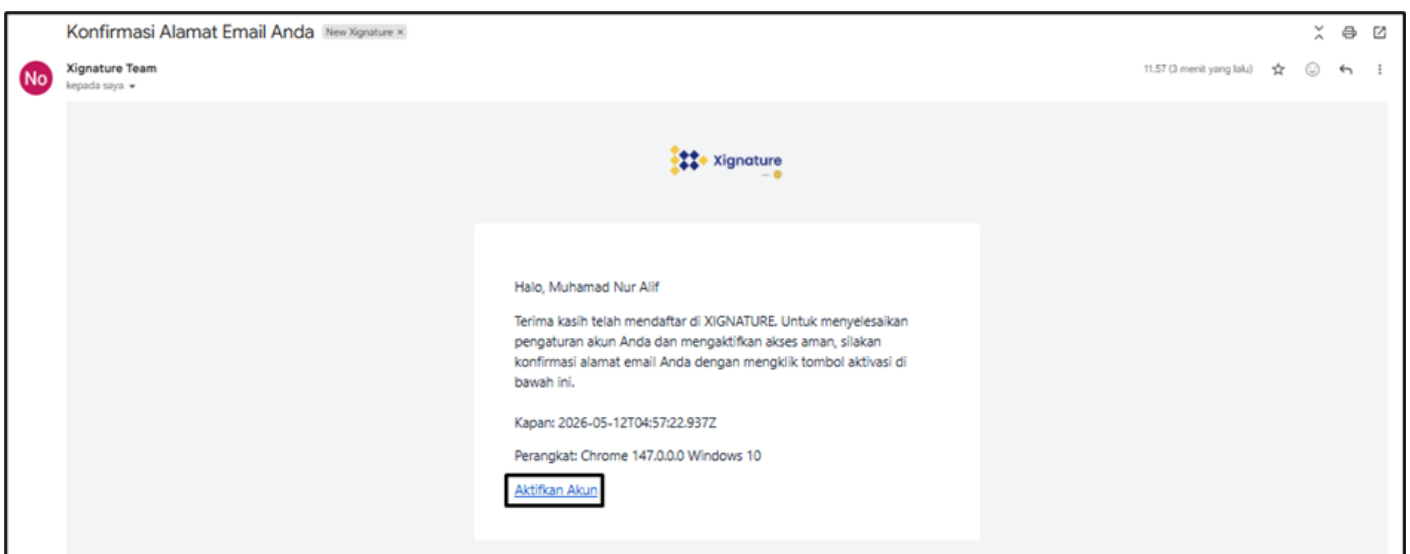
Konfirmasi Alamat Email Anda New Xignature ×

No

Xignature Team
kepada saya

11.57 (3 menit yang lalu)

Xignature

Halo, Muhamad Nur Alif

Terima kasih telah mendaftar di XIGNATURE. Untuk menyelesaikan pengaturan akun Anda dan mengaktifkan akses aman, silakan konfirmasi alamat email Anda dengan mengklik tombol aktivasi di bawah ini.

Kapan: 2026-05-12T04:57:22.937Z

Perangkat: Chrome 147.0.0.0 Windows 10

Aktifkan Akun